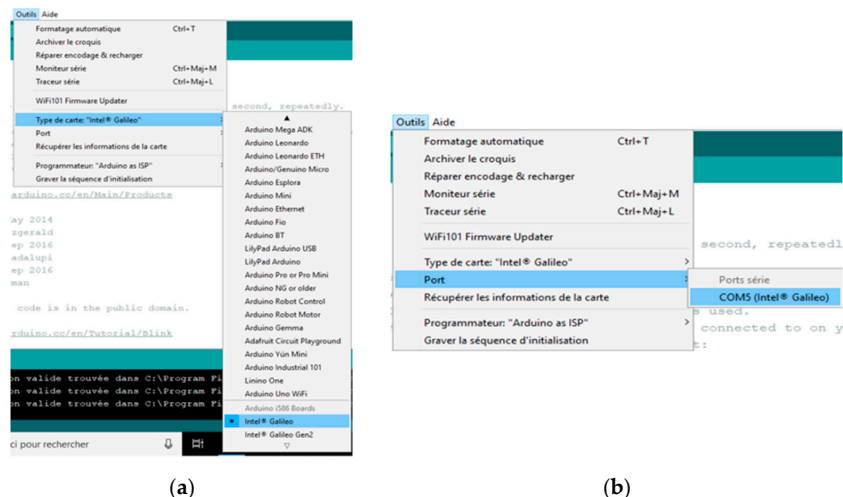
Outils Aide
Formatage automatique Ctrl+T
Archiver le croquis
Réparer encodage & recharger
Moniteur série Ctrl+Maj+M
Traceur série Ctrl+Maj+L
WiFi101 Firmware Updater
Type de carte: "Intel® Galileo"
Port
Récupérer les informations de la carte
Programmateur: "Arduino as ISP"
Graver la séquence d'initialisation

second, repeatedly.
arduino.cc/en/Main/Products
ay 2014
zgerald
ep 2016
adalupi
ep 2016
man
code is in the public domain.
arduino.cc/en/Tutorial/Blink

on valide trouvée dans C:\Program Fi
on valide trouvée dans C:\Program Fi
on valide trouvée dans C:\Program Fi

ci pour rechercher

Arduino Mega ADK
Arduino Leonardo
Arduino Leonardo ETH
Arduino/Genuino Micro
Arduino Esplora
Arduino Mini
Arduino Ethernet
Arduino Fio
Arduino BT
LilyPad Arduino USB
LilyPad Arduino
Arduino Pro or Pro Mini
Arduino NG or older
Arduino Robot Control
Arduino Robot Motor
Arduino Gemma
Adafruit Circuit Playground
Arduino Yún Mini
Arduino Industrial 101
Linino One
Arduino Uno WiFi
Arduino i586 Boards
Intel® Galileo
Intel® Galileo Gen2

(a)

Outils Aide
Formatage automatique Ctrl+T
Archiver le croquis
Réparer encodage & recharger
Moniteur série Ctrl+Maj+M
Traceur série Ctrl+Maj+L
WiFi101 Firmware Updater
Type de carte: "Intel® Galileo"
Port
Récupérer les informations de la carte
Programmateur: "Arduino as ISP"
Graver la séquence d'initialisation

Ports série
COM5 (Intel® Galileo)

second, repeatedl
s used.
connected to on y

(b)